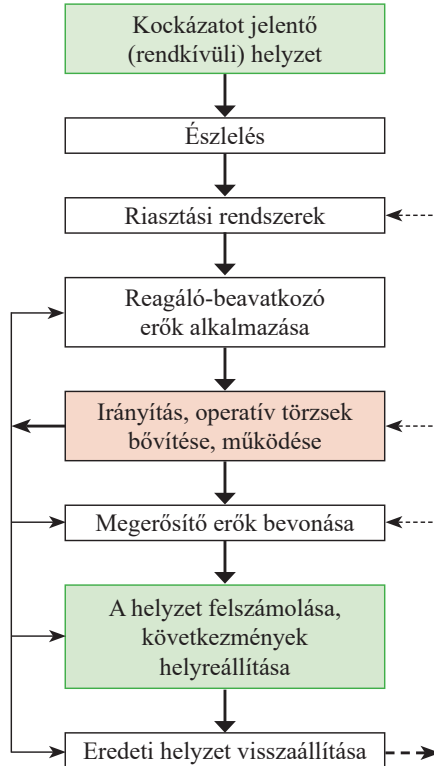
Kockázatot jelentő (rendkívüli) helyzet

Észlelés

Riasztási rendszerek

Reagáló-beavatkozó erők alkalmazása

Irányítás, operatív törzsek bővítése, működése

Megerősítő erők bevonása

A helyzet felszámolása, következmények helyreállítása

Eredeti helyzet visszaállítása